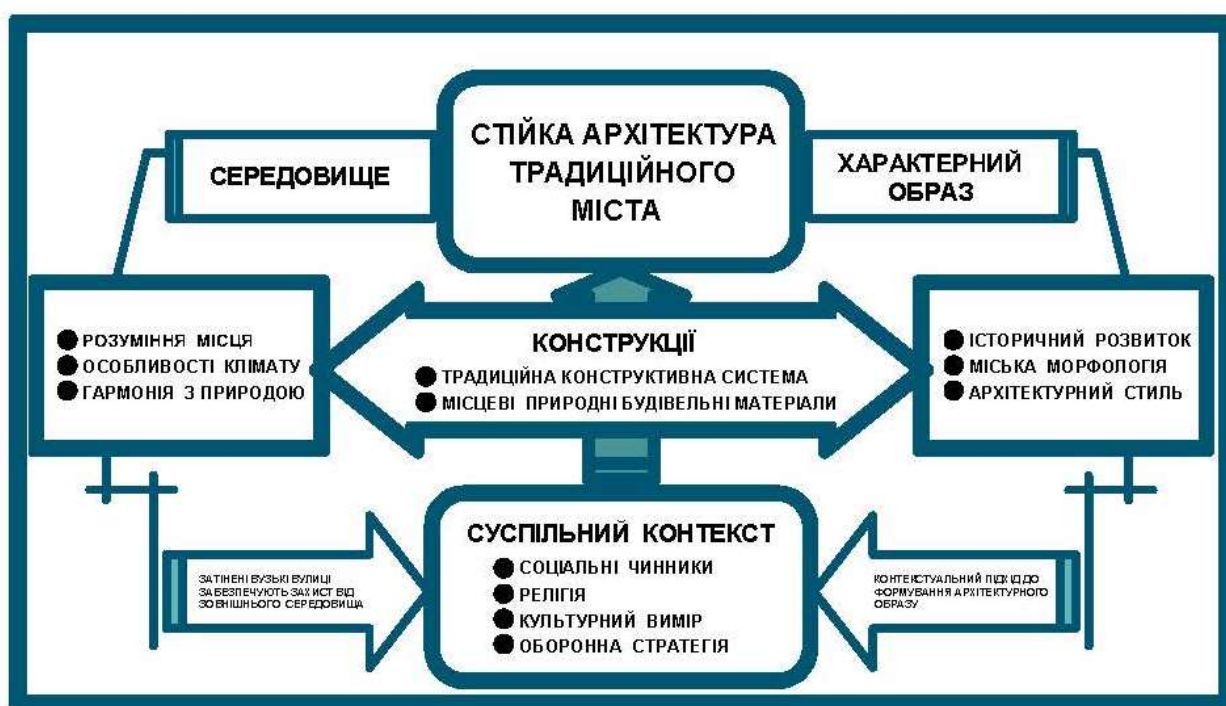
СТІЙКА АРХІТЕКТУРА ТРАДИЦІЙНОГО МІСТА

СЕРЕДОВИЩЕ

ХАРАКТЕРНИЙ ОБРАЗ

● РОЗУМІННЯ МІСЦЯ
● ОСОБЛИВОСТІ КЛІМАТУ
● ГАРМОНІЯ З ПРИРОДОЮ

КОНСТРУКЦІЇ
● ТРАДИЦІЙНА КОНСТРУКТИВНА СИСТЕМА
● МІСЦЕВІ ПРИРОДНІ БУДІВЕЛЬНІ МАТЕРІАЛИ

● ІСТОРИЧНИЙ РОЗВИТОК
● МІСЬКА МОРФОЛОГІЯ
● АРХІТЕКТУРНИЙ СТИЛЬ

ЗАТІНЕНІ ВУЗЬКІ ВУЛИЦІ ЗАБЕЗПЕЧУЮТЬ ЗАХИСТ ВІД ЗОВНІШНЬОГО СЕРЕДОВИЩА

СУСПІЛЬНИЙ КОНТЕКСТ
● СОЦІАЛЬНІ ЧИННИКИ
● РЕЛІГІЯ
● КУЛЬТУРНИЙ ВИМІР
● ОБОРОННА СТРАТЕГІЯ

КОНТЕКСТУАЛЬНИЙ ПІДХІД ДО ФОРМУВАННЯ АРХІТЕКТУРНОГО ОБРАЗУ